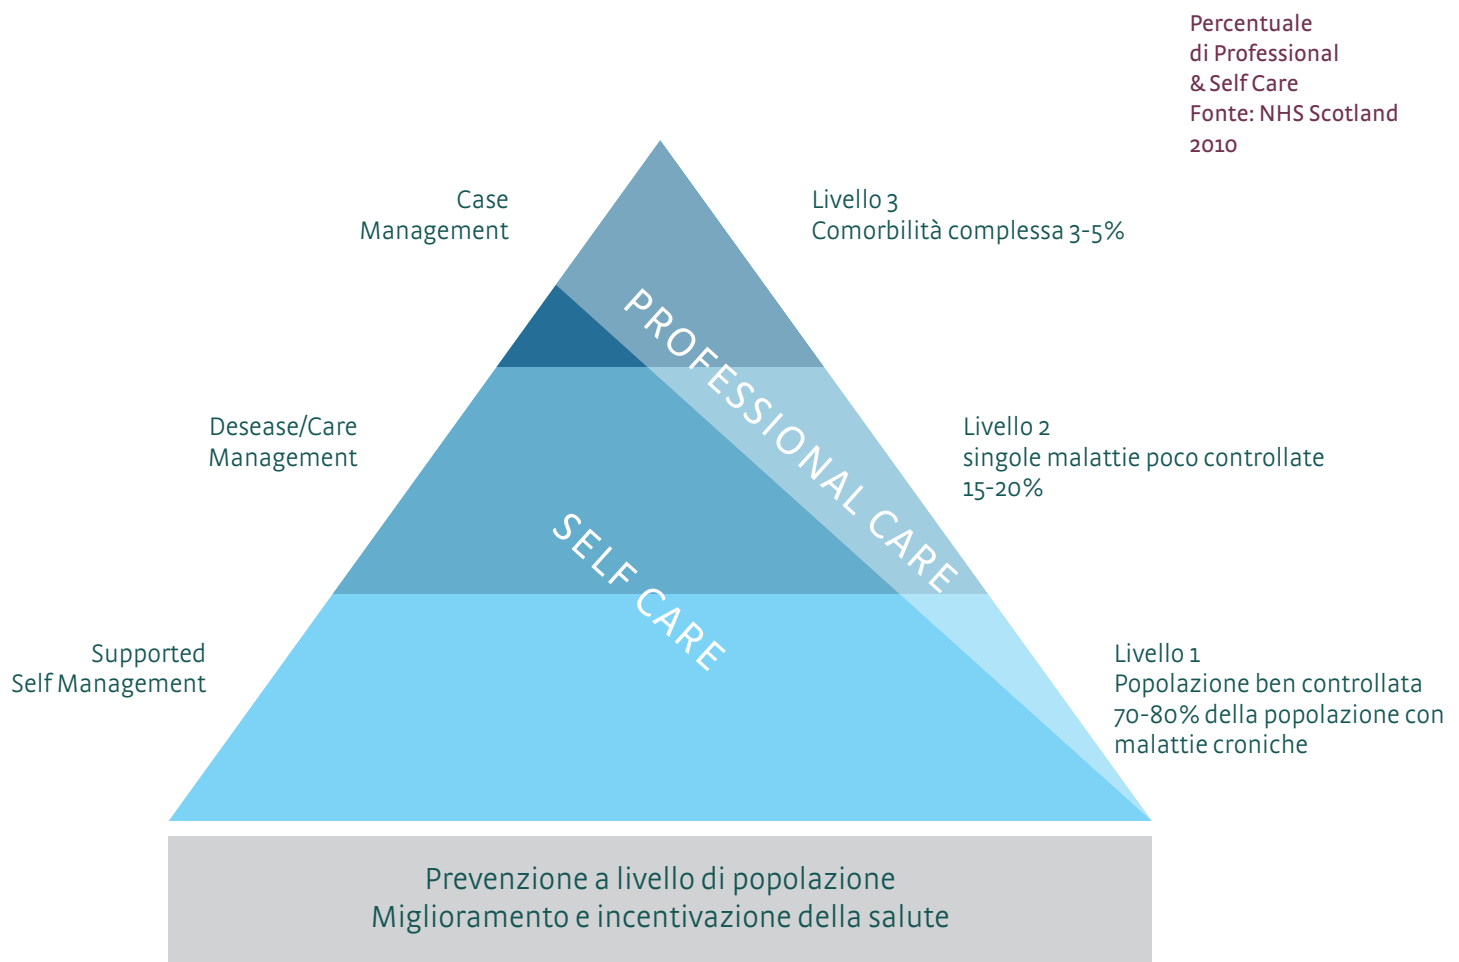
Percentuale di Professional & Self Care
Fonte: NHS Scotland 2010

Case Management

Livello 3
Comorbilità complessa 3-5%

PROFESSIONAL CARE

Desease/Care Management

Livello 2
singole malattie poco controllate 15-20%

SELF CARE

Supported Self Management

Livello 1
Popolazione ben controllata 70-80% della popolazione con malattie croniche

Prevenzione a livello di popolazione
Miglioramento e incentivazione della salute